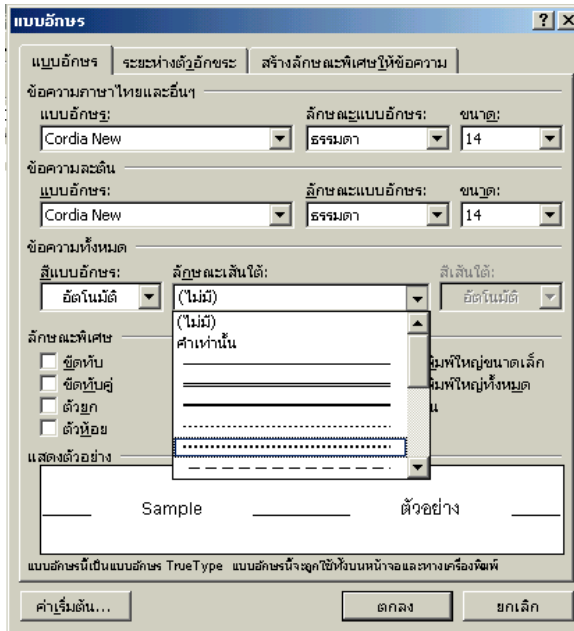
แบบอักษร

? X

แบบอักษร | ระยะห่างตัวอักขระ | สร้างลักษณะพิเศษให้ข้อความ

ข้อความภาษาไทยและอื่นๆ

แบบอักษร:
Cordia New

ลักษณะแบบอักษร:
ธรรมดา

ขนาด:
14

ข้อความละติน

แบบอักษร:
Cordia New

ลักษณะแบบอักษร:
ธรรมดา

ขนาด:
14

ข้อความทั้งหมด

สีแบบอักษร:
อัตโนมัติ

ลักษณะเส้นใต้:
(ไม่มี)

สีเส้นใต้:
อัตโนมัติ

(ไม่มี)
คำเท่านั้น

ลักษณะพิเศษ

ขีดทับ
ขีดทับคู่
ตัวยก
ตัวห้อย

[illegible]พิมพ์ใหญ่ขนาดเล็ก
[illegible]พิมพ์ใหญ่ทั้งหมด
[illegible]

แสดงตัวอย่าง

Sample ตัวอย่าง

แบบอักษรนี้เป็นแบบอักษร TrueType แบบอักษรนี้จะถูกใช้ทั้งบนหน้าจอและทางเครื่องพิมพ์

ค่าเริ่มต้น...

ตกลง

ยกเลิก